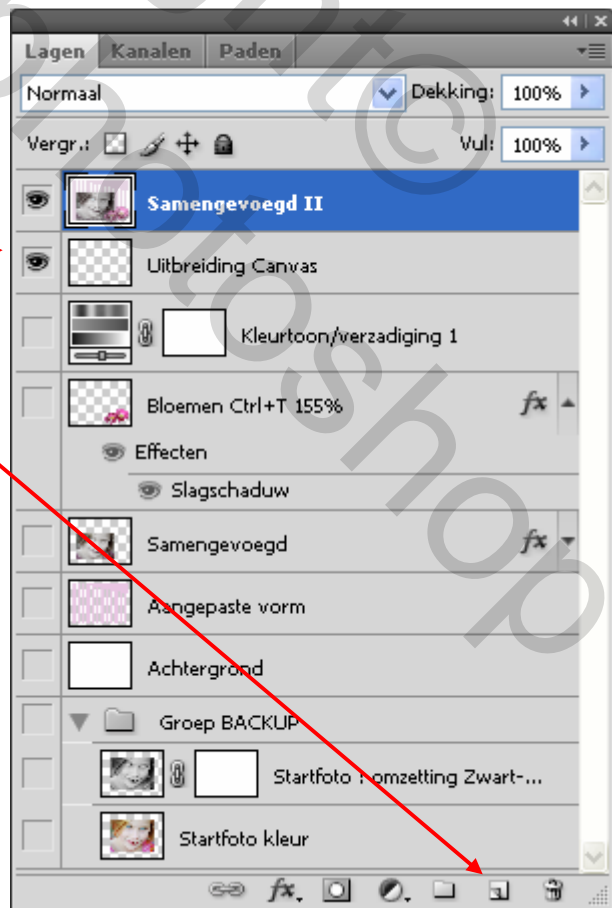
Lagen Kanalen Paden

Normaal

Dekking: 100%

Vergr.:

Vul: 100%

Samengevoegd II

Uitbreiding Canvas

Kleurtoon/verzadiging 1

Bloemen Ctrl+T 155%

fx

Effecten

Slagschaduw

Samengevoegd

fx

Aangepaste vorm

Achtergrond

Groep BACKUP

Startfoto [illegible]omzetting Zwart-...

Startfoto kleur

fx

photoshop